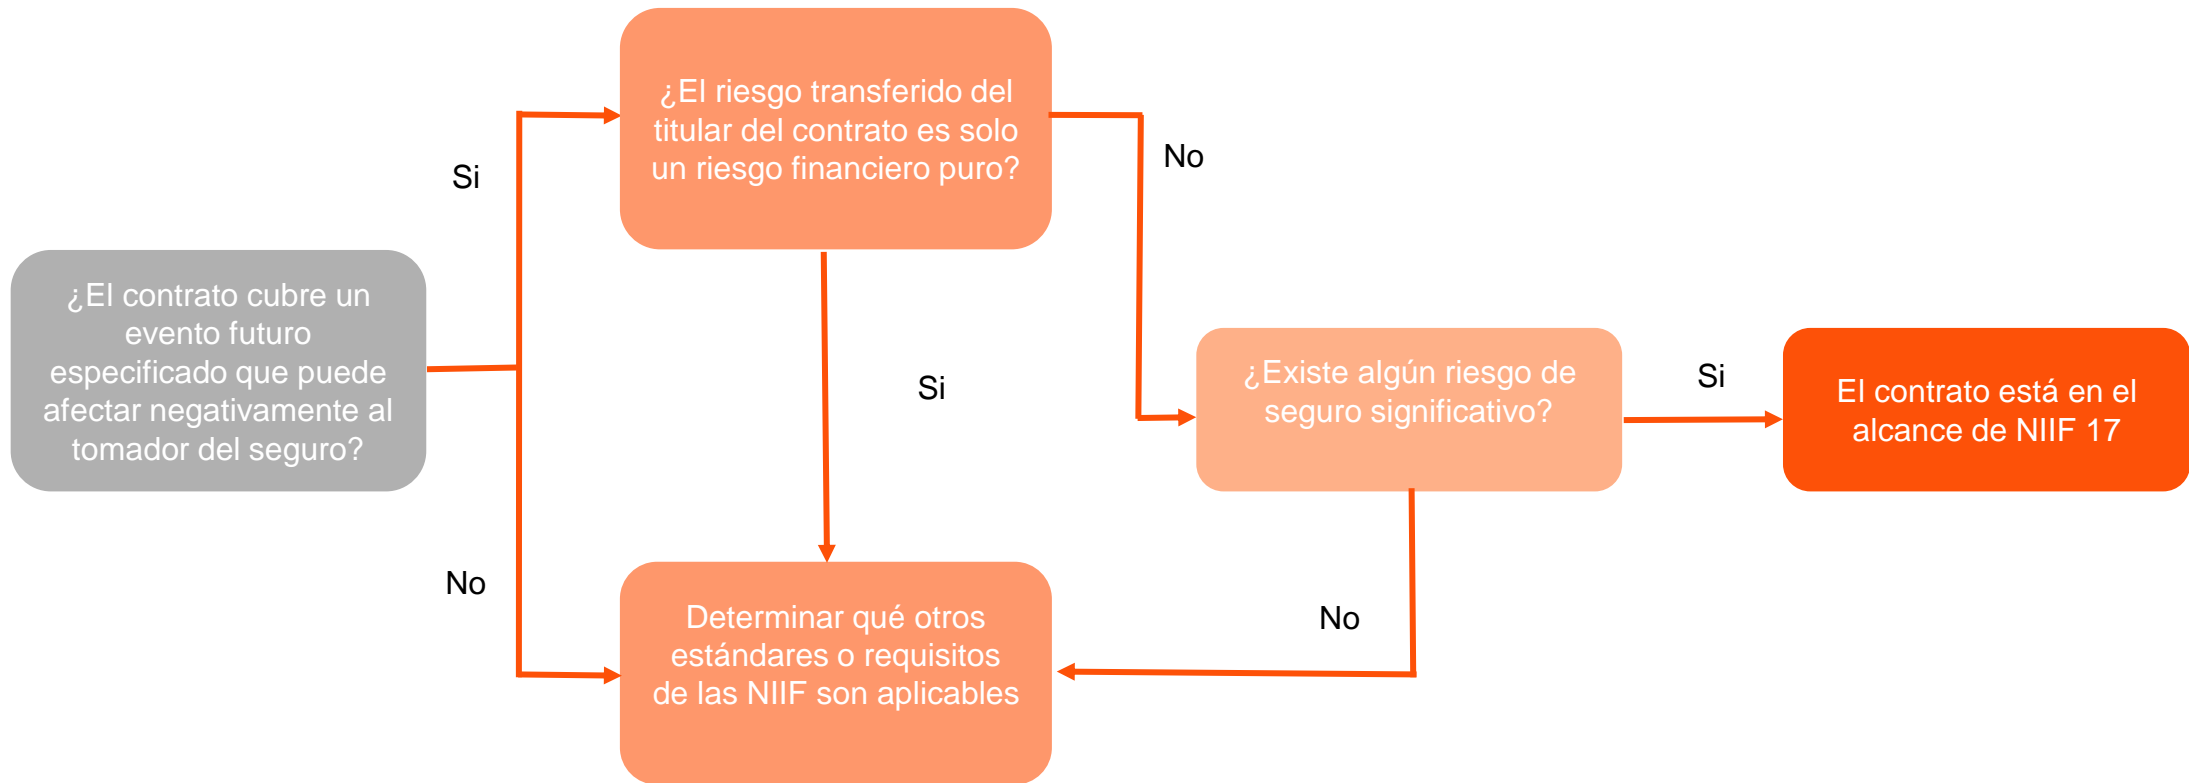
¿El contrato cubre un evento futuro especificado que puede afectar negativamente al tomador del seguro?

Si

¿El riesgo transferido del titular del contrato es solo un riesgo financiero puro?

No

Si

¿Existe algún riesgo de seguro significativo?

Si

El contrato está en el alcance de NIIF 17

No

No

Determinar qué otros estándares o requisitos de las NIIF son aplicables